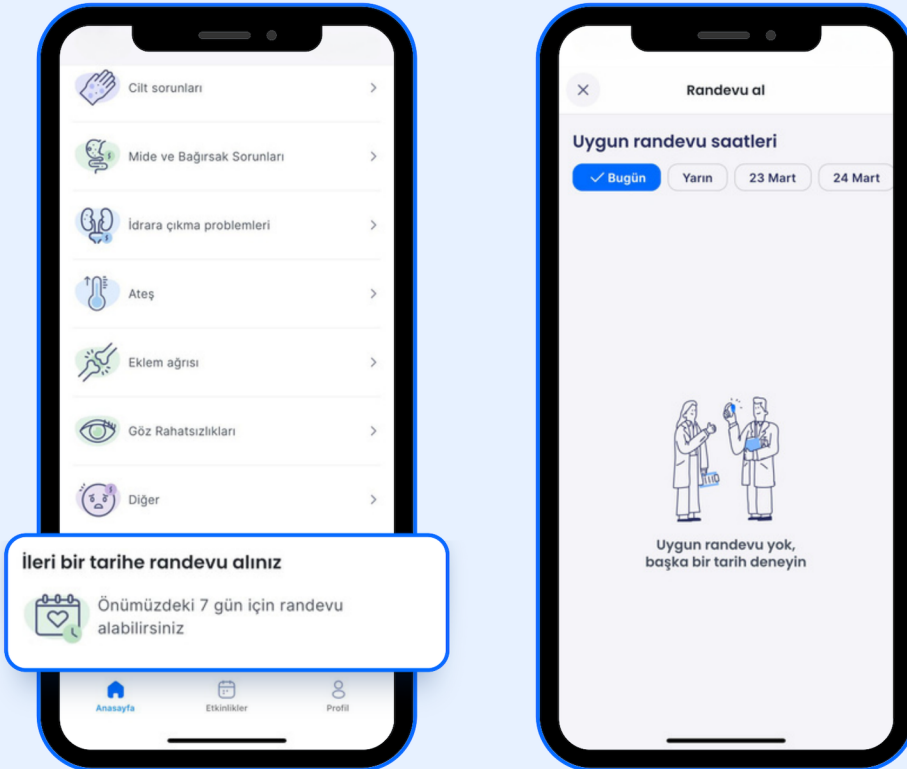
Cilt sorunları

Mide ve Bağırsak Sorunları

İdrara çıkma problemleri

Ateş

Eklem ağrısı

Göz Rahatsızlıkları

Diğer

İleri bir tarihe randevu alınız

Önümüzdeki 7 gün için randevu alabilirsiniz

Anasayfa Etkinlikler Profil

Randevu al

Uygun randevu saatleri

Bugün Yarın 23 Mart 24 Mart

Uygun randevu yok, başka bir tarih deneyin